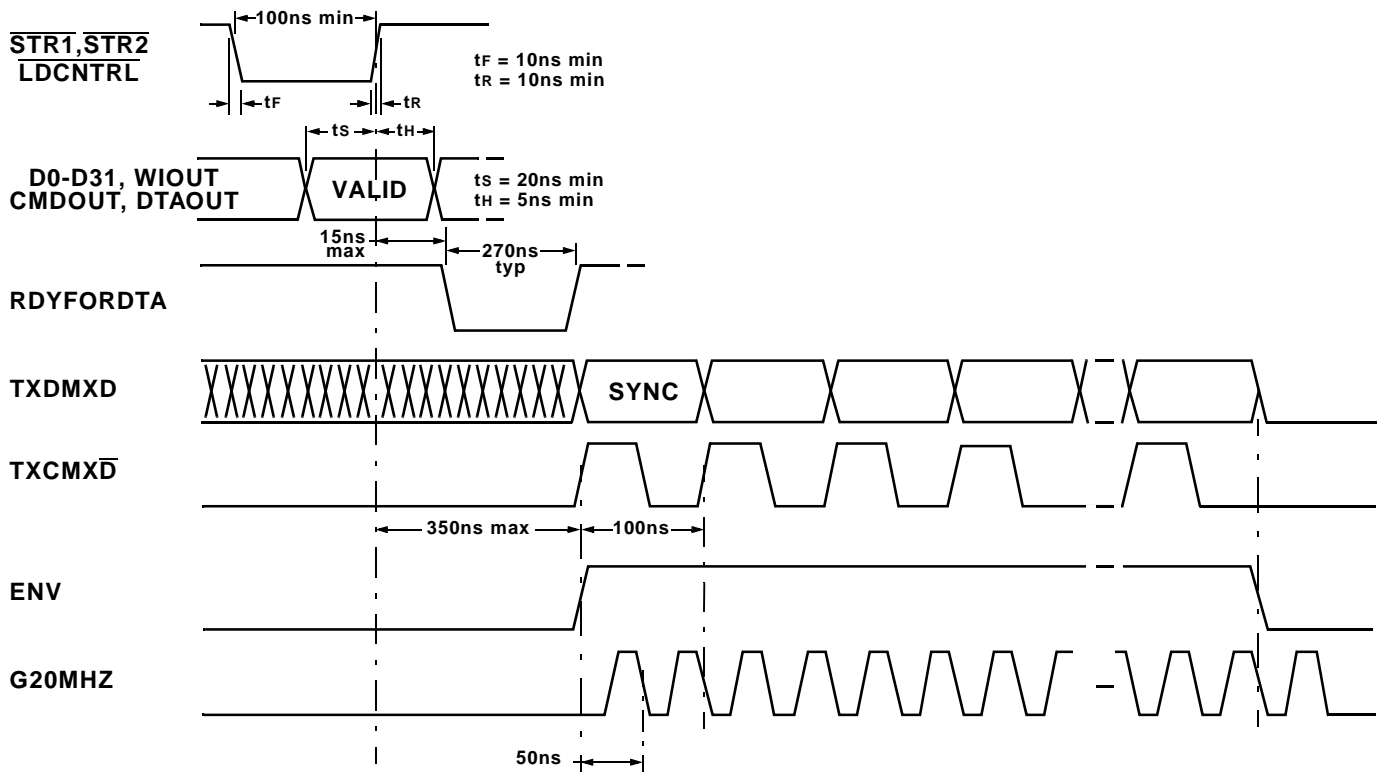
$\overline{STR1}$,$\overline{STR2}$
$\overline{LDCNTRL}$

100ns min

tF

tR

tF = 10ns min
tR = 10ns min

tS

tH

D0-D31, WIOUT
CMDOUT, DTAOUT

VALID

tS = 20ns min
tH = 5ns min

15ns
max

270ns
typ

RDYFORDTA

TXDMXD

SYNC

TXCMX$\overline{D}$

350ns max

100ns

ENV

G20MHZ

50ns